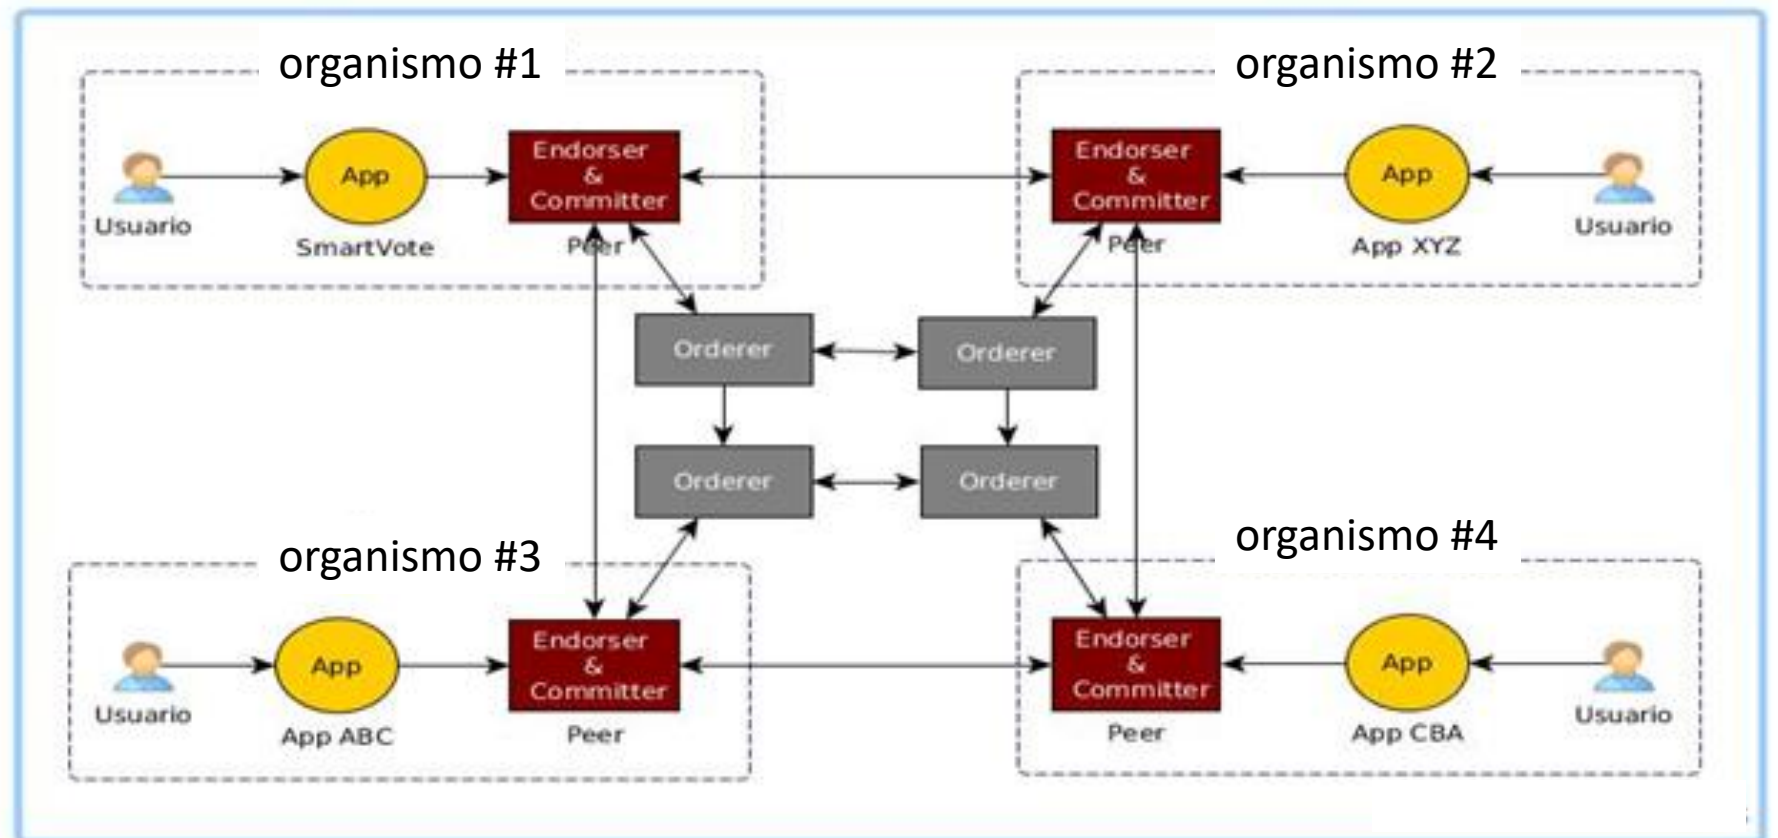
organismo #1

Usuario

App
SmartVote

Endorser
&
Committer
Peer

organismo #2

Endorser
&
Committer
Peer

App
App XYZ

Usuario

Orderer

Orderer

Orderer

Orderer

organismo #3

Usuario

App
App ABC

Endorser
&
Committer
Peer

organismo #4

Endorser
&
Committer
Peer

App
App CBA

Usuario